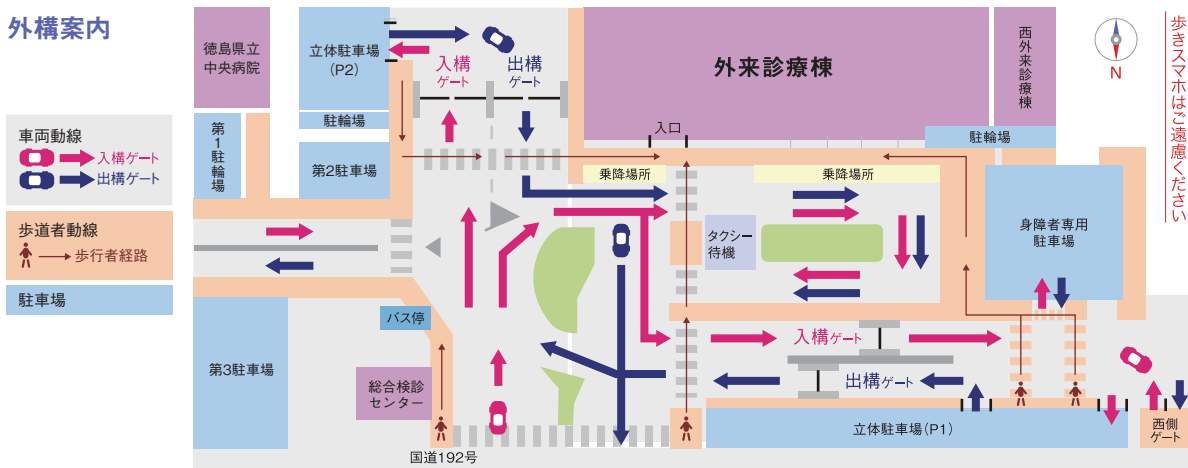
外構案内

車両動線
入構ゲート
出構ゲート

歩道者動線
歩行者経路

駐車場

徳島県立中央病院

立体駐車場（P2）

入構ゲート
出構ゲート

外来診療棟

西外来診療棟

歩きスマホはご遠慮ください

N

第1駐輪場

駐輪場

第2駐車場

入口

乗降場所

乗降場所

駐輪場

タクシー待機

身障者専用駐車場

バス停

第3駐車場

総合検診センター

入構ゲート

出構ゲート

立体駐車場（P1）

西側ゲート

国道192号